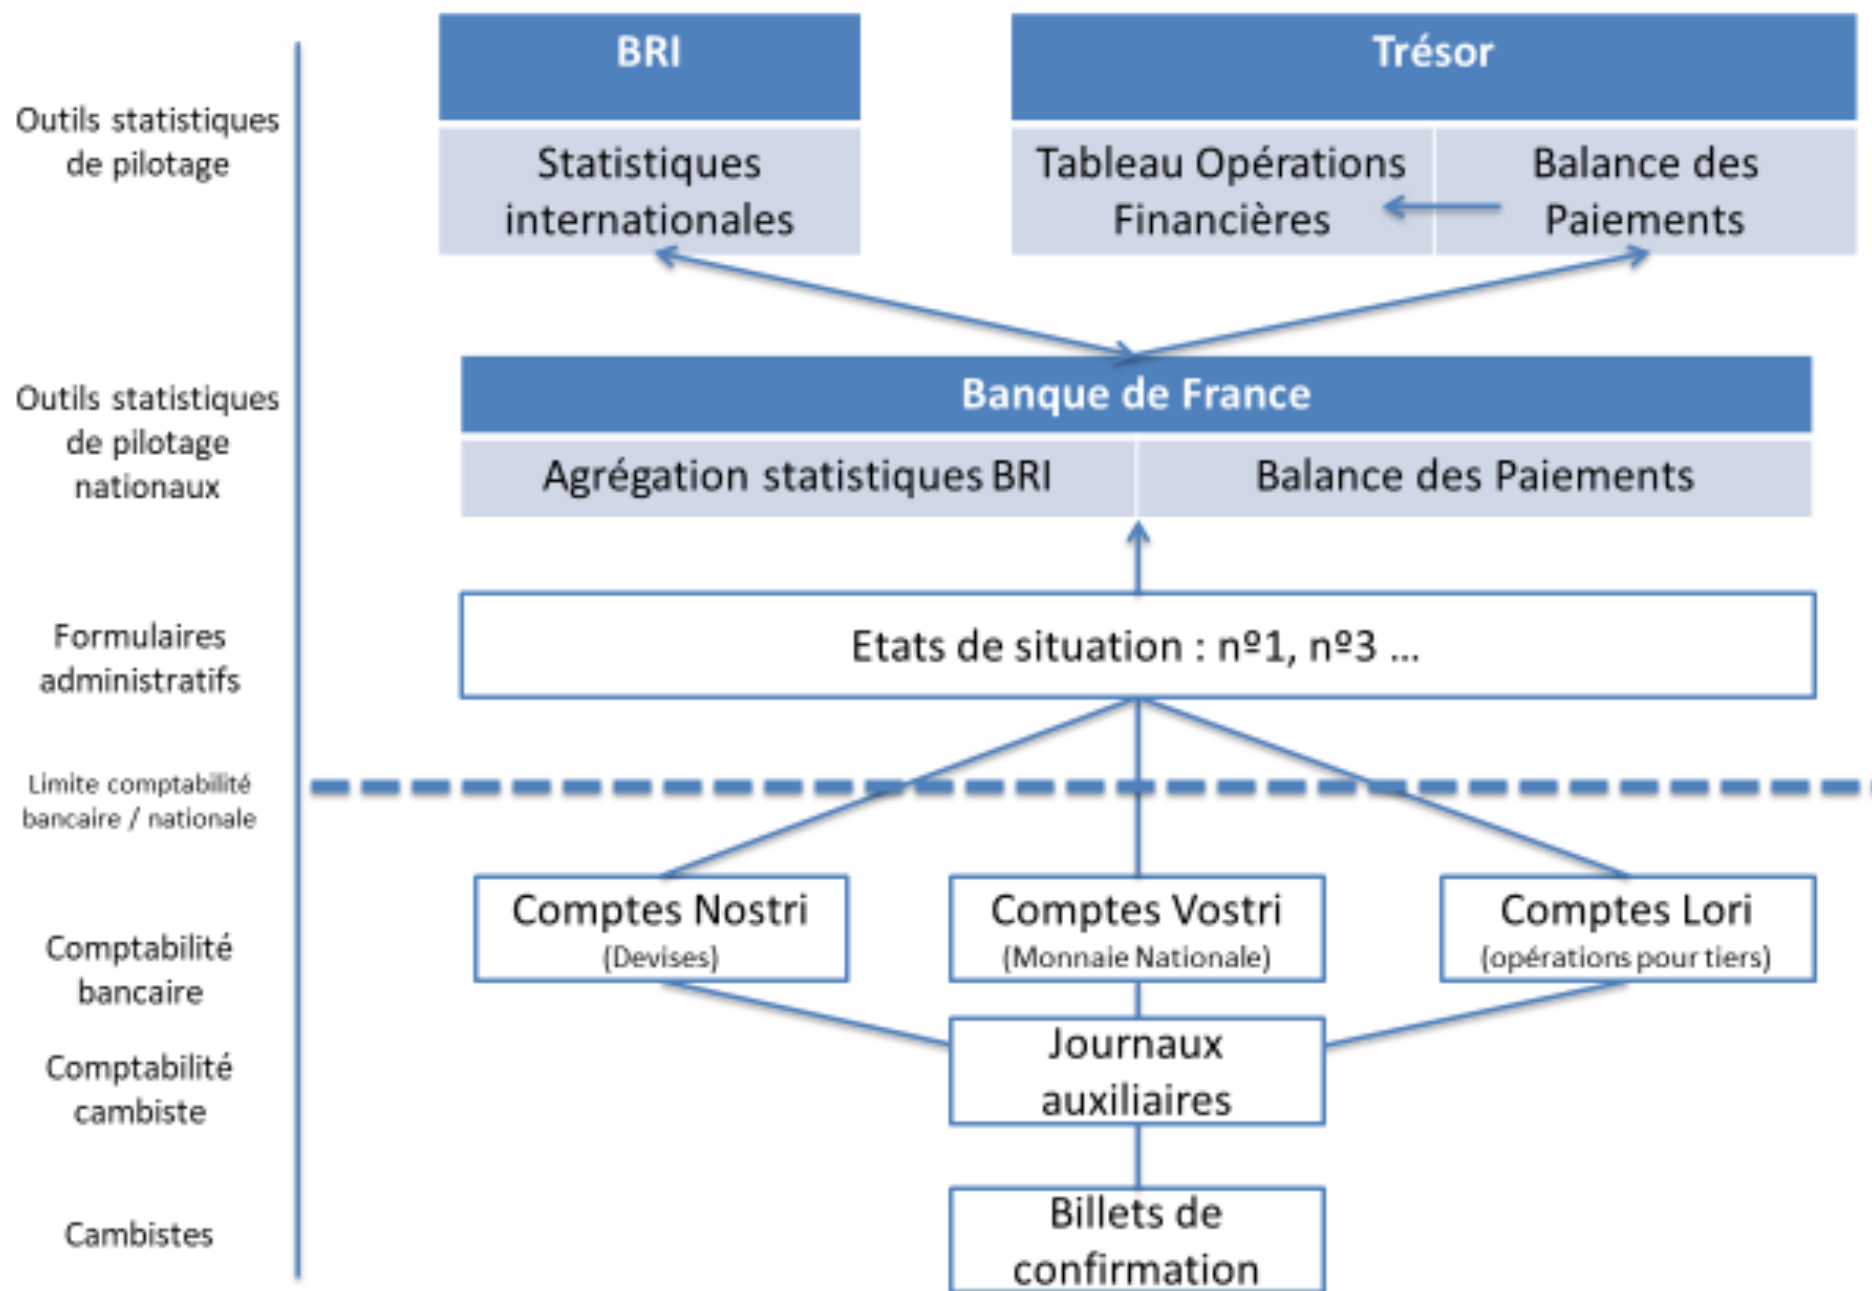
Outils statistiques de pilotage

BRI

Statistiques internationales

Trésor

Tableau Opérations Financières

Balance des Paiements

Outils statistiques de pilotage nationaux

Banque de France

Agrégation statistiques BRI

Balance des Paiements

Formulaires administratifs

Etats de situation : nº1, nº3 ...

Limite comptabilité bancaire / nationale

Comptabilité bancaire

Comptes Nostri
(Devises)

Comptes Vostri
(Monnaie Nationale)

Comptes Lori
(opérations pour tiers)

Comptabilité cambiste

Journaux auxiliaires

Cambistes

Billets de confirmation